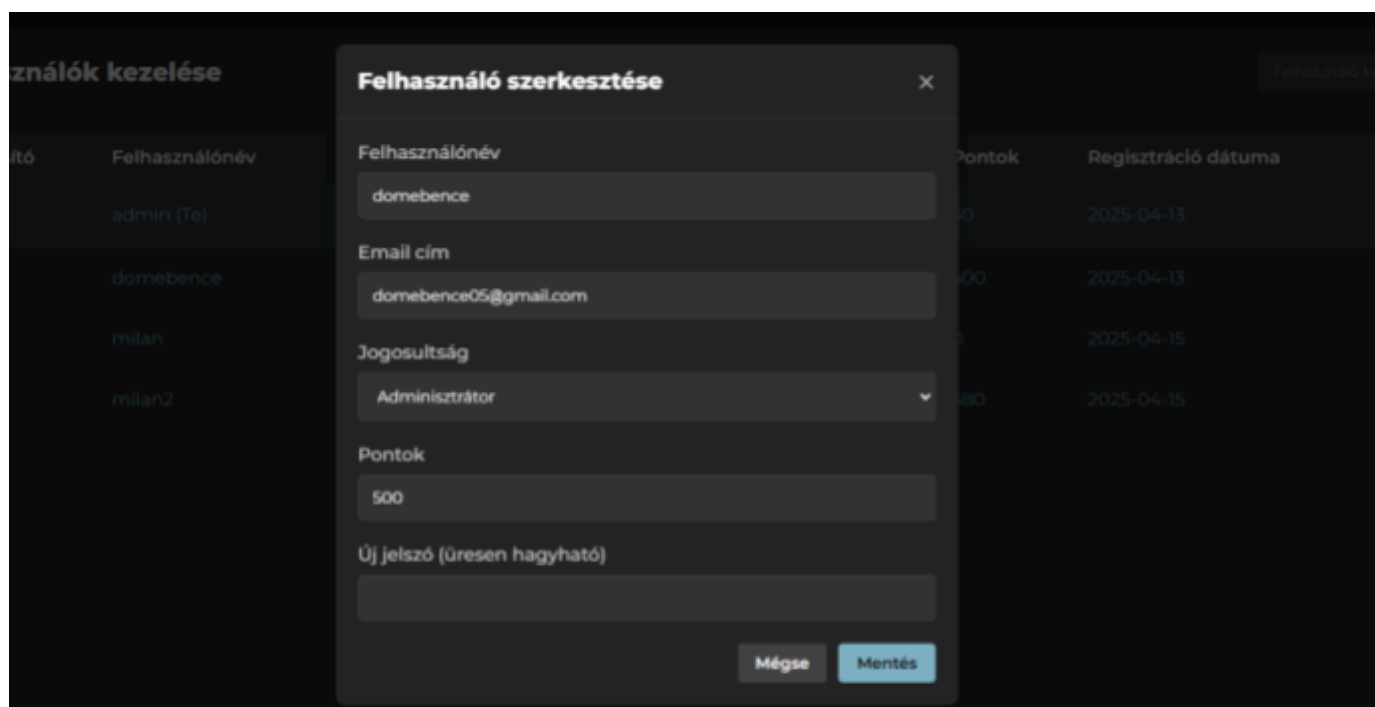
sználók kezelése

Felhasználó k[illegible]

ító

Felhasználónév

Pontok

Regisztráció dátuma

admin (Te)

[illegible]0

2025-04-13

domebence

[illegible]00

2025-04-13

milan

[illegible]

2025-04-15

milan2

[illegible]80

2025-04-15

Felhasználó szerkesztése

×

Felhasználónév

domebence

Email cím

domebence05@gmail.com

Jogosultság

Adminisztrátor

Pontok

500

Új jelszó (üresen hagyható)

Mégse

Mentés